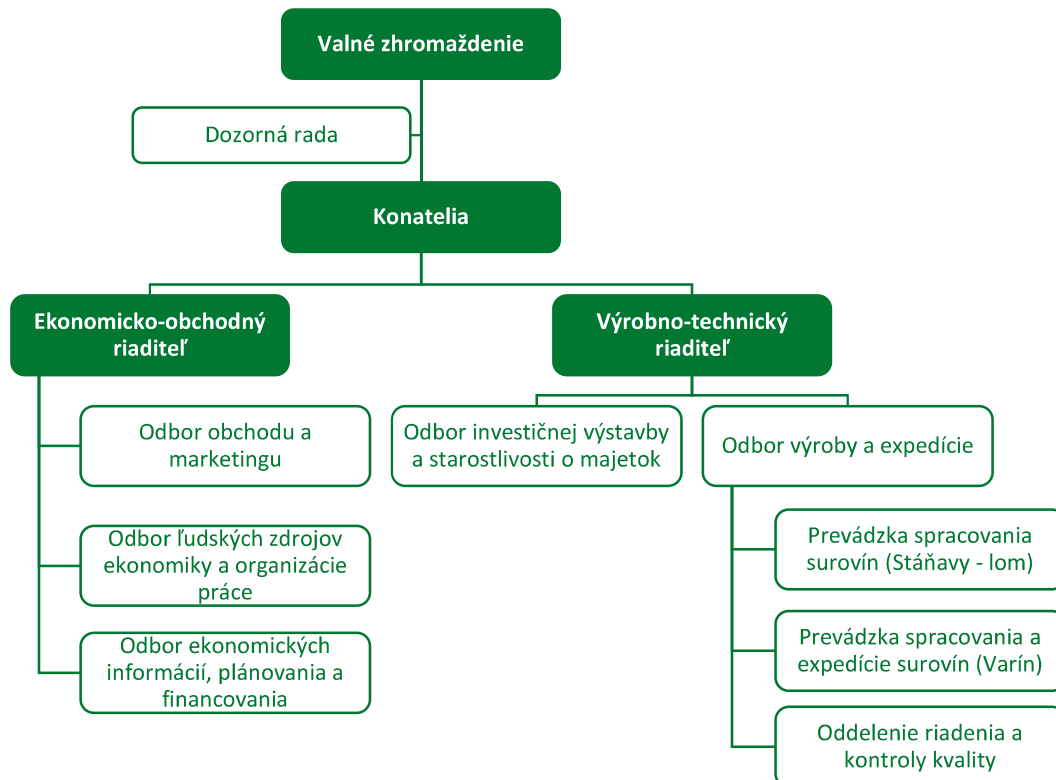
Valné zhromaždenie

Dozorná rada

Konatelia

Ekonomicko-obchodný riaditeľ

Výrobno-technický riaditeľ

Odbor obchodu a marketingu

Odbor ľudských zdrojov ekonomiky a organizácie práce

Odbor ekonomických informácií, plánovania a financovania

Odbor investičnej výstavby a starostlivosti o majetok

Odbor výroby a expedície

Prevádzka spracovania surovín (Stáňavy - lom)

Prevádzka spracovania a expedície surovín (Varín)

Oddelenie riadenia a kontroly kvality